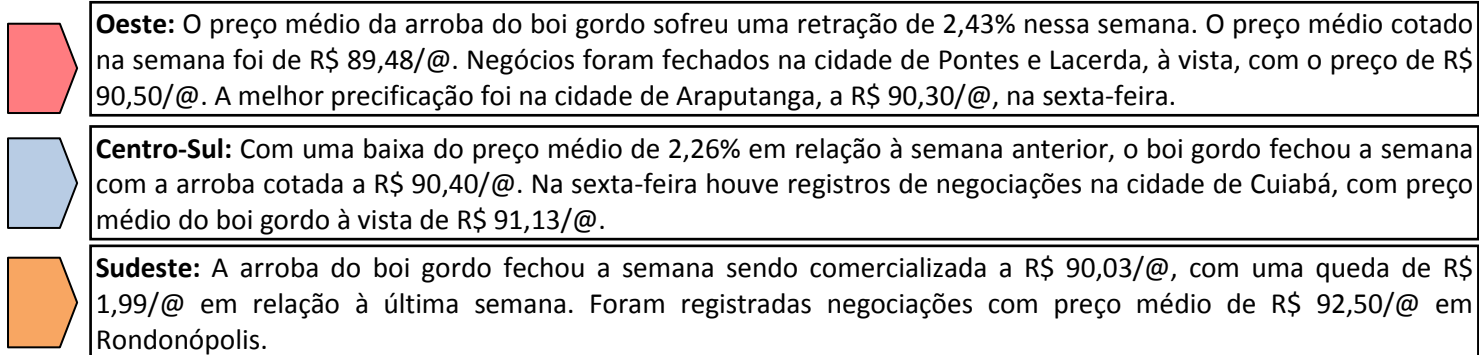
**Oeste:** O preço médio da arroba do boi gordo sofreu uma retração de 2,43% nessa semana. O preço médio cotado na semana foi de R$ 89,48/@. Negócios foram fechados na cidade de Pontes e Lacerda, à vista, com o preço de R$ 90,50/@. A melhor precificação foi na cidade de Araputanga, a R$ 90,30/@, na sexta-feira.

**Centro-Sul:** Com uma baixa do preço médio de 2,26% em relação à semana anterior, o boi gordo fechou a semana com a arroba cotada a R$ 90,40/@. Na sexta-feira houve registros de negociações na cidade de Cuiabá, com preço médio do boi gordo à vista de R$ 91,13/@.

**Sudeste:** A arroba do boi gordo fechou a semana sendo comercializada a R$ 90,03/@, com uma queda de R$ 1,99/@ em relação à última semana. Foram registradas negociações com preço médio de R$ 92,50/@ em Rondonópolis.